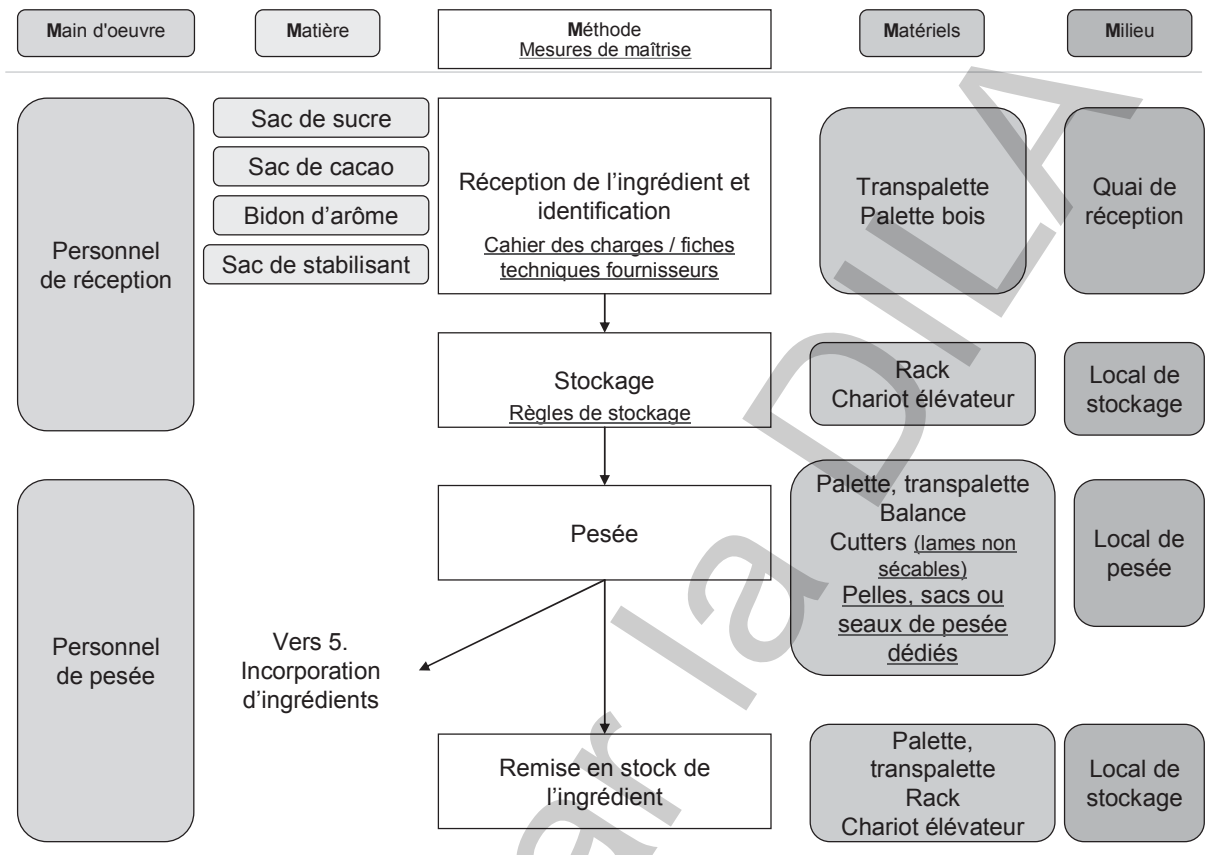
Main d'oeuvre

Matière

Méthode
Mesures de maîtrise

Matériels

Milieu

Personnel de réception

Sac de sucre
Sac de cacao
Bidon d'arôme
Sac de stabilisant

Réception de l'ingrédient et identification
Cahier des charges / fiches techniques fournisseurs

Transpalette
Palette bois

Quai de réception

Stockage
Règles de stockage

Rack
Chariot élévateur

Local de stockage

Personnel de pesée

Pesée

Palette, transpalette
Balance
Cutters (lames non sécables)
Pelles, sacs ou seaux de pesée dédiés

Local de pesée

Vers 5. Incorporation d'ingrédients

Remise en stock de l'ingrédient

Palette, transpalette
Rack
Chariot élévateur

Local de stockage

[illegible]